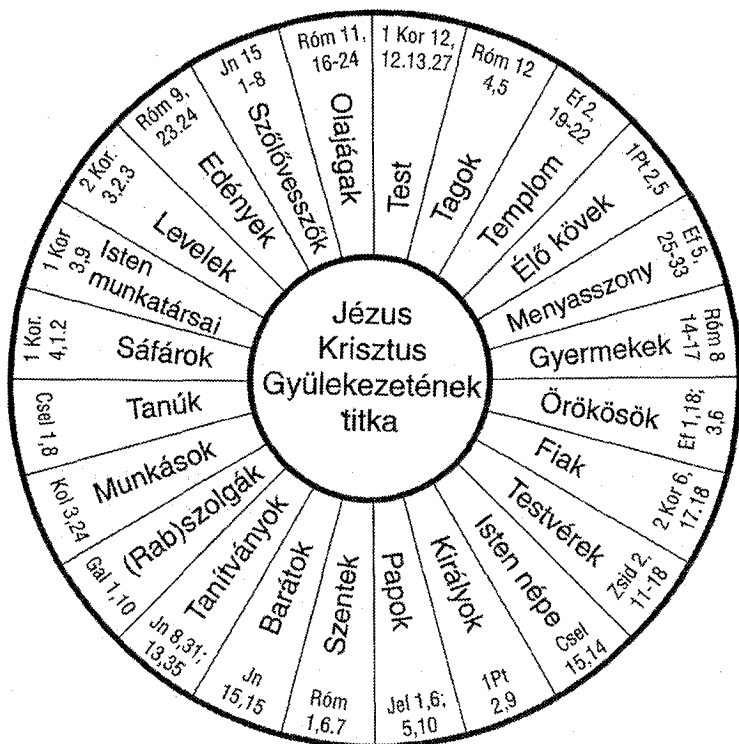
Jézus Krisztus Gyülekezetének titka

Test
1 Kor 12, 12.13.27

Tagok
Róm 12 4,5

Templom
Ef 2, 19-22

Élő kövek
1Pt 2,5

Menyasszony
Ef 5, 25-33

Gyermekek
Róm 8 14-17

Örökösök
Ef 1,18; 3,6

Fiak
2 Kor 6, 17.18

Testvérek
Zsid 2, 11-18

Isten népe
Csel 15,14

Királyok
1Pt 2,9

Papok
Jel 1,6; 5,10

Szentek
Róm 1,6.7

Barátok
Jn 15,15

Tanítványok
Jn 8,31; 13,35

(Rab)szolgák
Gal 1,10

Munkások
Kol 3,24

Tanúk
Csel 1,8

Sáfárok
1 Kor. 4,1.2

Isten munkatársai
1 Kor 3,9

Levelek
2 Kor. 3,2.3

Edények
Róm 9, 23.24

Szőlővesszők
Jn 15 1-8

Olajágak
Róm 11, 16-24